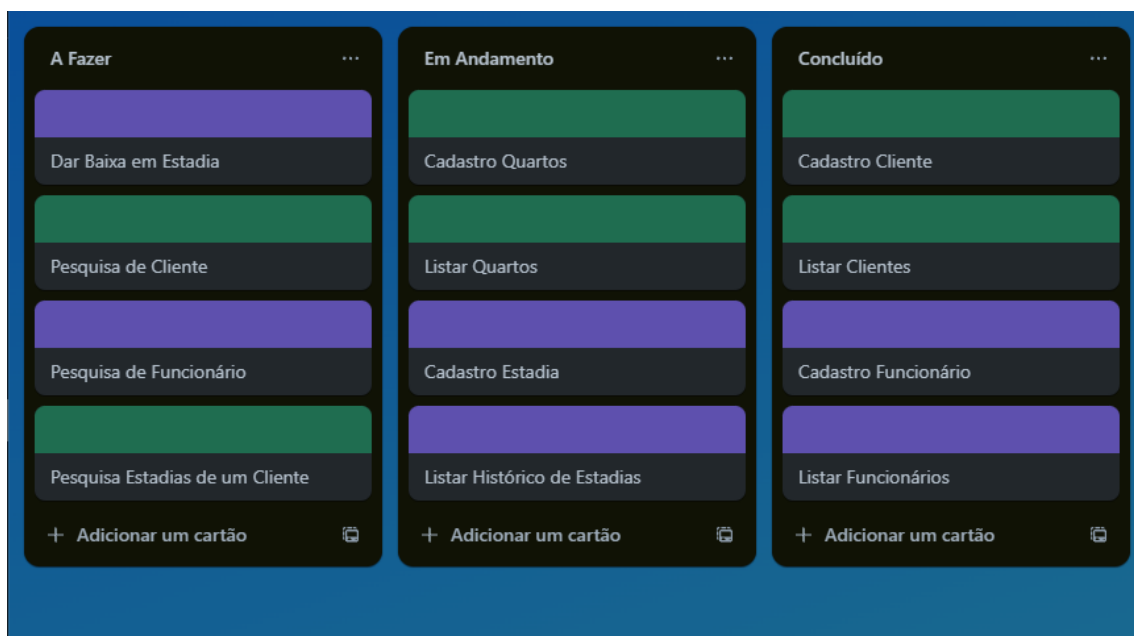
A Fazer ···

Dar Baixa em Estadia

Pesquisa de Cliente

Pesquisa de Funcionário

Pesquisa Estadias de um Cliente

+ Adicionar um cartão

Em Andamento ···

Cadastro Quartos

Listar Quartos

Cadastro Estadia

Listar Histórico de Estadias

+ Adicionar um cartão

Concluído ···

Cadastro Cliente

Listar Clientes

Cadastro Funcionário

Listar Funcionários

+ Adicionar um cartão